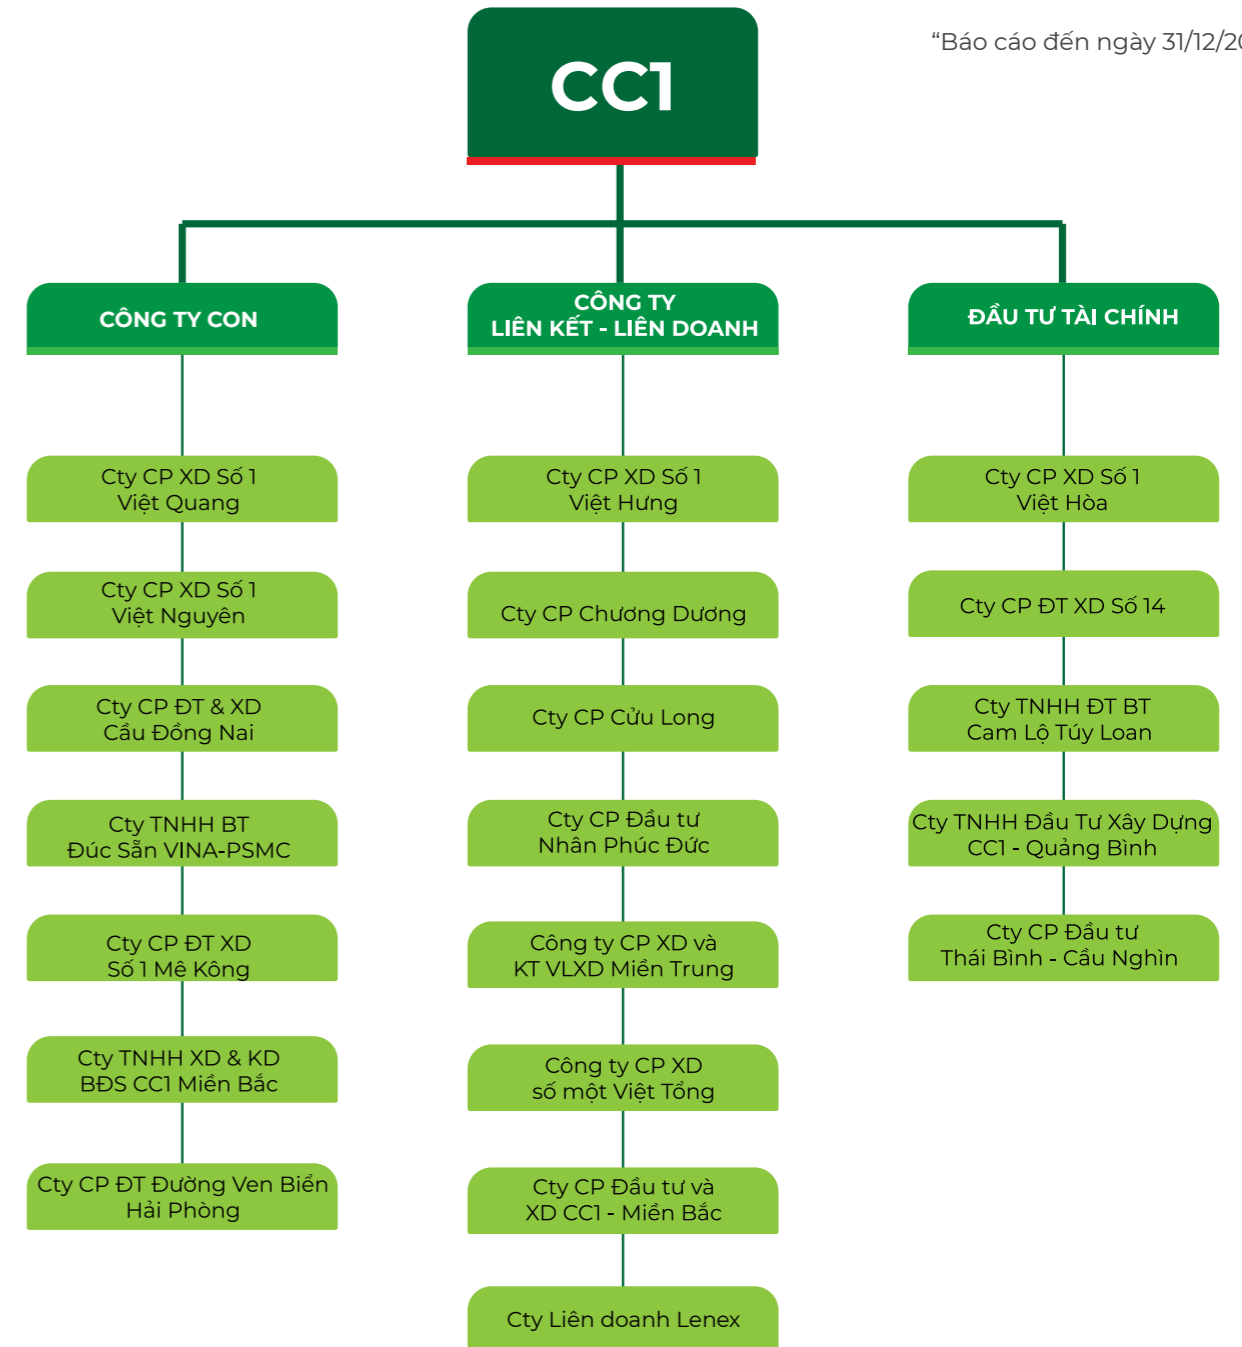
CC1

"Báo cáo đến ngày 31/12/2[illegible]

CÔNG TY CON

Cty CP XD Số 1 Việt Quang

Cty CP XD Số 1 Việt Nguyên

Cty CP ĐT & XD Cầu Đồng Nai

Cty TNHH BT Đúc Sẵn VINA-PSMC

Cty CP ĐT XD Số 1 Mê Kông

Cty TNHH XD & KD BĐS CC1 Miền Bắc

Cty CP ĐT Đường Ven Biển Hải Phòng

CÔNG TY LIÊN KẾT - LIÊN DOANH

Cty CP XD Số 1 Việt Hưng

Cty CP Chương Dương

Cty CP Cửu Long

Cty CP Đầu tư Nhân Phúc Đức

Công ty CP XD và KT VLXD Miền Trung

Công ty CP XD số một Việt Tổng

Cty CP Đầu tư và XD CC1 - Miền Bắc

Cty Liên doanh Lenex

ĐẦU TƯ TÀI CHÍNH

Cty CP XD Số 1 Việt Hòa

Cty CP ĐT XD Số 14

Cty TNHH ĐT BT Cam Lộ Túy Loan

Cty TNHH Đầu Tư Xây Dựng CC1 - Quảng Bình

Cty CP Đầu tư Thái Bình - Cầu Nghìn